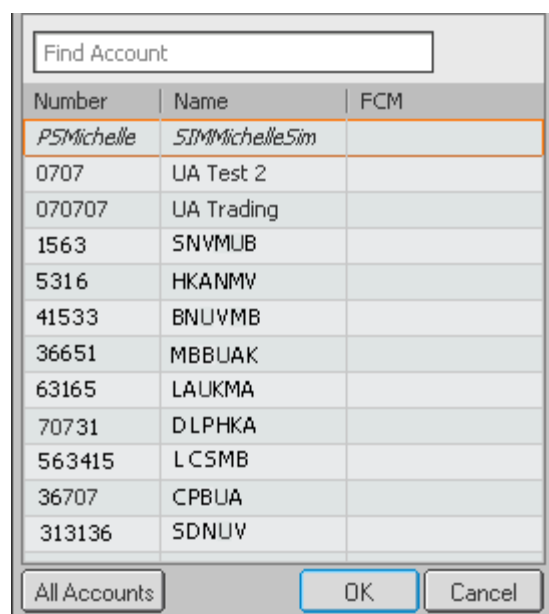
Find Account

| Number | Name | FCM |
|---|---|---|
| PSMichelle | SIMMichelleSim | |
| 0707 | UA Test 2 | |
| 070707 | UA Trading | |
| 1563 | SNVMUB | |
| 5316 | HKANMV | |
| 41533 | BNUVMB | |
| 36651 | MBBUAK | |
| 63165 | LAUKMA | |
| 70731 | DLPHKA | |
| 563415 | LCSMB | |
| 36707 | CPBUA | |
| 313136 | SDNUV | |

All Accounts OK Cancel